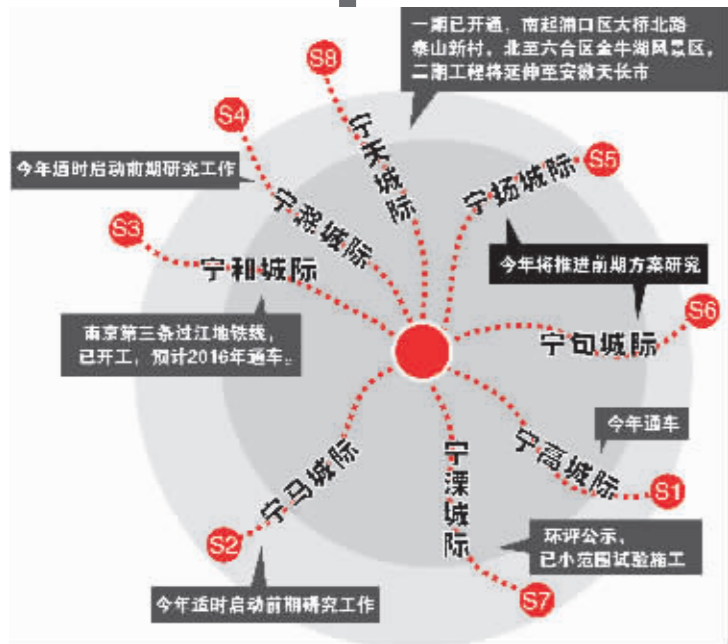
一期已开通，南起浦口区大桥北路泰山新村，北至六合区金牛湖风景区，二期工程将延伸至安徽天长市

S8
宁天城际

S4
今年适时启动前期研究工作
宁滁城际

S5
宁扬城际

S3
宁和城际

今年将推进前期方案研究

S6
宁句城际

南京第三条过江地铁线，已开工，预计2016年通车。

今年通车
宁高城际
S1

宁马城际
宁溧城际

环评公示，已小范围试验施工

S2
今年适时启动前期研究工作

S7